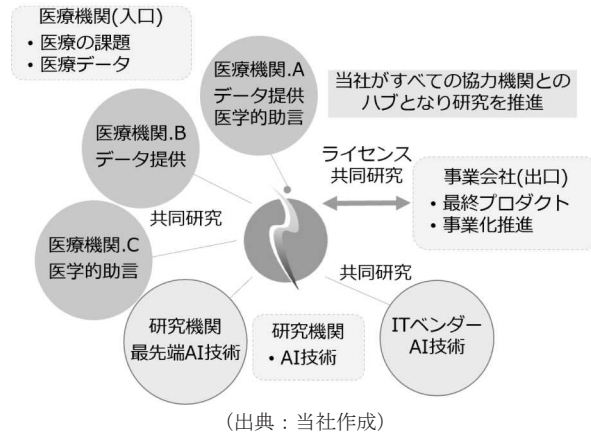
医療機関(入口)
・医療の課題
・医療データ

医療機関.A
データ提供
医学的助言

当社がすべての協力機関との
ハブとなり研究を推進

医療機関.B
データ提供

ライセンス
共同研究

事業会社(出口)
・最終プロダクト
・事業化推進

共同研究

医療機関.C
医学的助言

共同研究

研究機関
最先端AI技術

研究機関
・AI技術

ITベンダー
AI技術

(出典：当社作成)